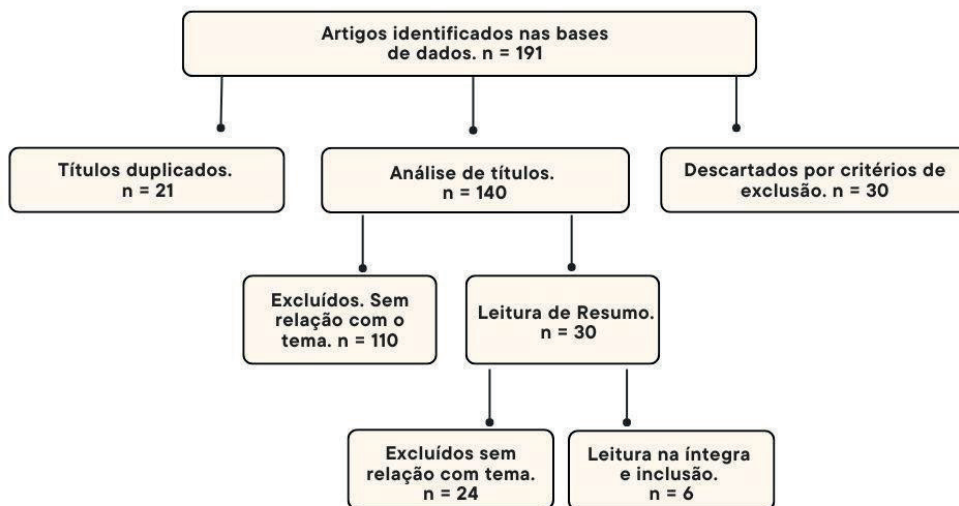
Artigos identificados nas bases de dados. n = 191

Títulos duplicados. n = 21

Análise de títulos. n = 140

Descartados por critérios de exclusão. n = 30

Excluídos. Sem relação com o tema. n = 110

Leitura de Resumo. n = 30

Excluídos sem relação com tema. n = 24

Leitura na íntegra e inclusão. n = 6